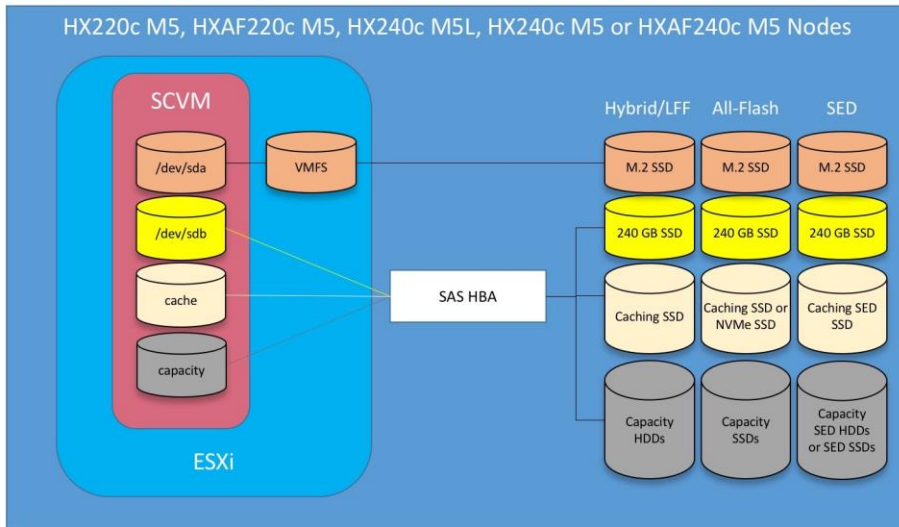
HX220c M5, HXAF220c M5, HX240c M5L, HX240c M5 or HXAF240c M5 Nodes

SCVM

/dev/sda

VMFS

/dev/sdb

cache

capacity

ESXi

SAS HBA

Hybrid/LFF

All-Flash

SED

M.2 SSD

M.2 SSD

M.2 SSD

240 GB SSD

240 GB SSD

240 GB SSD

Caching SSD

Caching SSD or NVMe SSD

Caching SED SSD

Capacity HDDs

Capacity SSDs

Capacity SED HDDs or SED SSDs